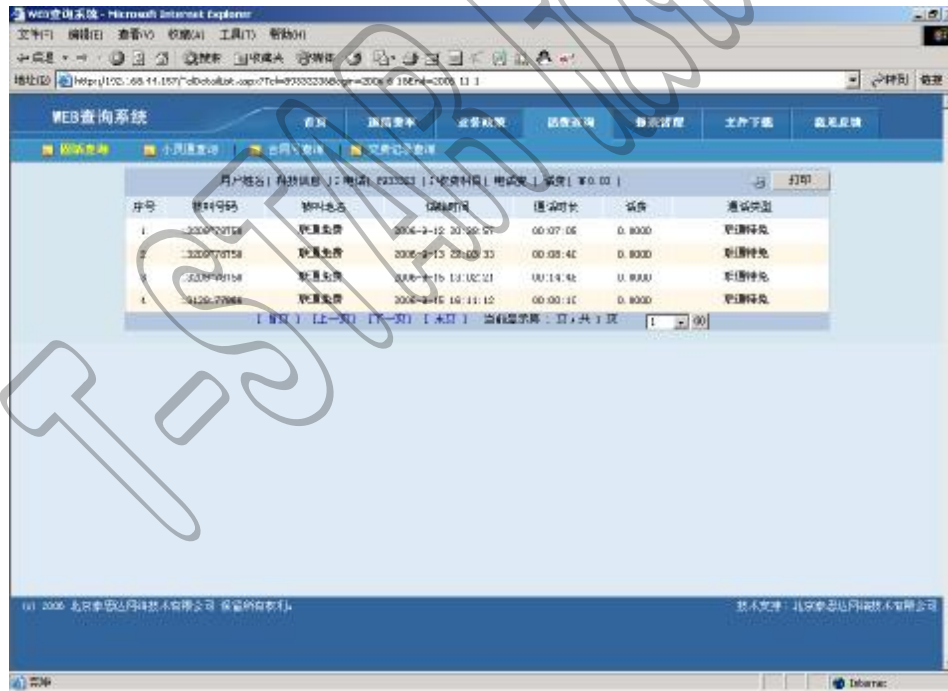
WEB查询系统 - Microsoft Internet Explorer

文件(F) 编辑(E) 查看(V) 收藏(A) 工具(T) 帮助(H)

地址(D) http://192.168.11.157/...

WEB查询系统

首页 | 资费套餐 | 业务政策 | 话费查询 | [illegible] | 文件下载 | 意见反馈

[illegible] | 小灵通查询 | 合同号查询 | 交费记录查询

用户姓名[ 科技信息 ] 电话[ 8333333 ] 收费科目[ 电话费 ] 话费[ ¥0.00 ]

打印

| 序号 | 被叫号码 | 被叫地区 | 通话时间 | 通话时长 | 话费 | 通话类型 |
|---|---|---|---|---|---|---|
| 1 | 3309770758 | 联通免费 | 2006-9-12 20:39:57 | 00:07:06 | 0.0000 | 联通特免 |
| 2 | 3309770758 | 联通免费 | 2006-9-13 22:09:33 | 00:08:46 | 0.0000 | 联通特免 |
| 3 | 3309770758 | 联通免费 | 2006-9-15 13:02:21 | 00:14:46 | 0.0000 | 联通特免 |
| 4 | 3129:77066 | 联通免费 | 2006-9-15 16:11:12 | 00:00:16 | 0.0000 | 联通特免 |

[首页] [上一页] [下一页] [末页] 当前显示第：1页，共1页 1 GO

(c) 2006 北京泰思达网络技术有限公司 保留所有权利。

技术支持：北京泰思达网络技术有限公司

完毕

Internet